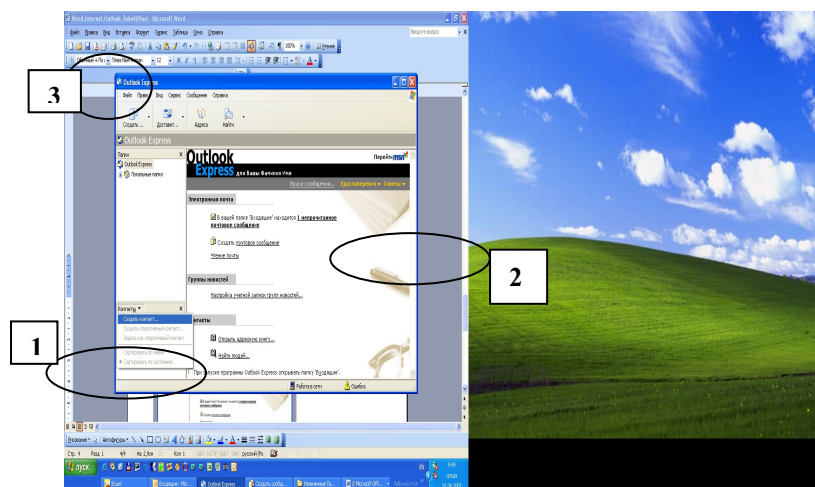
Word Internet Outlook Tabel(Fox) - Microsoft Word
Файл Правка Вид Вставка Формат Сервис Таблица Окно Справка
Введите вопрос
100%
Чтение
Обычный + По
Times New Roman
12

3

Outlook Express
Файл Правка Вид Сервис Сообщение Справка
Создать...
Доставит...
Адреса
Найти
Outlook Express
Папки
Outlook Express
Локальные папки
Outlook Express для Ваше Фамилия Имя
Перейти msn
Поиск сообщения...
Удостоверения
Советы
Электронная почта
В вашей папке "Входящие" находится 1 непрочитанное почтовое сообщение
Создать почтовое сообщение
Чтение почты
Группы новостей
Настройка учетной записи групп новостей...
Контакты
Открыть адресную книгу...
Найти людей...
При запуске программы Outlook Express открывать папку "Входящие".
Контакты
Создать контакт...
Создать оперативный контакт...
Задать как оперативный контакт
Сортировать по имени
Сортировать по состоянию
Работа в сети
Ошибка

2

1

Рисование
Автофигуры
Стр. 4
Разд 1
4/6
На 2,9см
Ст 1
Кол 1
ЗАП
ИСПР
ВДЛ
ЗАМ
русский (Ро
пуск
Входящие - Mi...
Outlook Express
Создать сообщ...
Word
Microsoft Off...